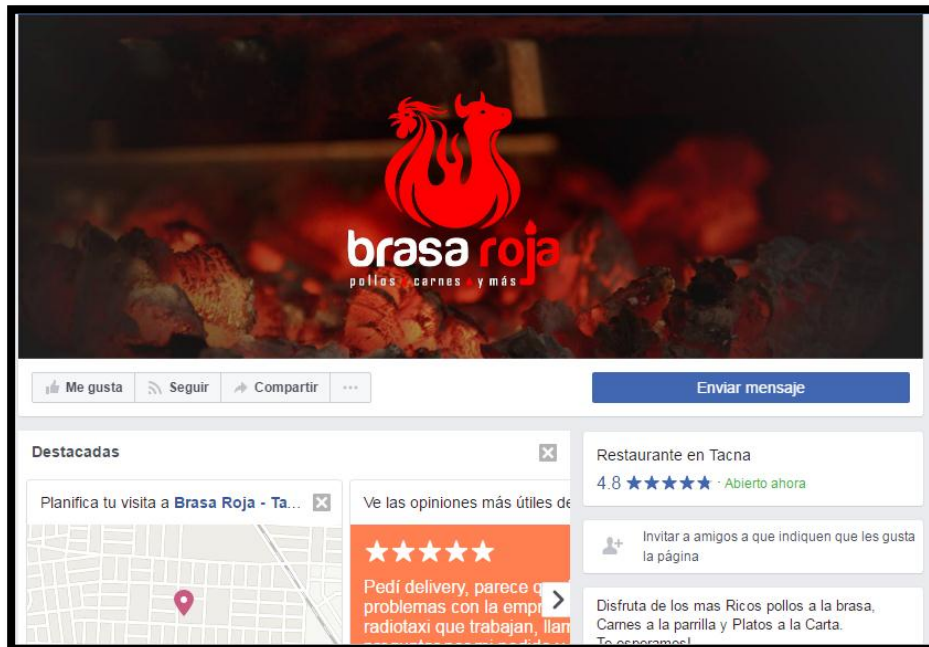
brasa roja
pollos carnes y más

Me gusta
Seguir
Compartir
···
Enviar mensaje

Destacadas

Planifica tu visita a Brasa Roja - Ta...

Ve las opiniones más útiles de

★★★★★
Pedí delivery, parece q problemas con la empr radiotaxi que trabajan, llam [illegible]

Restaurante en Tacna
4.8 ★★★★★ · Abierto ahora

Invitar a amigos a que indiquen que les gusta la página

Disfruta de los mas Ricos pollos a la brasa, Carnes a la parrilla y Platos a la Carta.
Te esperamos!